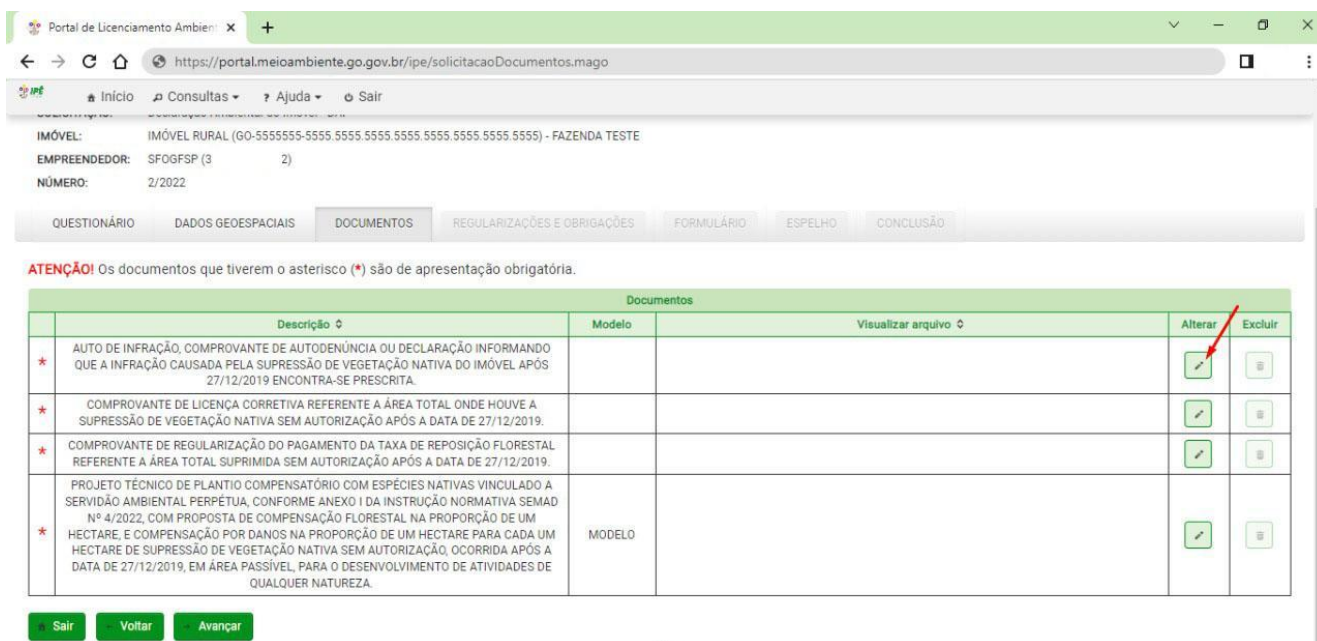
Portal de Licenciamento Ambient ×
https://portal.meioambiente.go.gov.br/ipe/solicitacaoDocumentos.mago

IPÊ Início Consultas Ajuda Sair

IMÓVEL: IMÓVEL RURAL (GO-5555555-5555.5555.5555.5555.5555.5555.5555.5555) - FAZENDA TESTE
EMPREENDEDOR: SFOGFSP (3 2)
NÚMERO: 2/2022

QUESTIONÁRIO | DADOS GEOESPACIAIS | DOCUMENTOS | REGULARIZAÇÕES E OBRIGAÇÕES | FORMULÁRIO | ESPELHO | CONCLUSÃO

ATENÇÃO! Os documentos que tiverem o asterisco (*) são de apresentação obrigatória.

Documentos

| | Descrição | Modelo | Visualizar arquivo | Alterar | Excluir |
|---|---|---|---|---|---|
| * | AUTO DE INFRAÇÃO, COMPROVANTE DE AUTODENÚNCIA OU DECLARAÇÃO INFORMANDO QUE A INFRAÇÃO CAUSADA PELA SUPRESSÃO DE VEGETAÇÃO NATIVA DO IMÓVEL APÓS 27/12/2019 ENCONTRA-SE PRESCRITA. | | | | |
| * | COMPROVANTE DE LICENÇA CORRETIVA REFERENTE A ÁREA TOTAL ONDE HOUVE A SUPRESSÃO DE VEGETAÇÃO NATIVA SEM AUTORIZAÇÃO APÓS A DATA DE 27/12/2019. | | | | |
| * | COMPROVANTE DE REGULARIZAÇÃO DO PAGAMENTO DA TAXA DE REPOSIÇÃO FLORESTAL REFERENTE A ÁREA TOTAL SUPRIMIDA SEM AUTORIZAÇÃO APÓS A DATA DE 27/12/2019. | | | | |
| * | PROJETO TÉCNICO DE PLANTIO COMPENSATÓRIO COM ESPÉCIES NATIVAS VINCULADO A SERVIDÃO AMBIENTAL PERPÉTUA, CONFORME ANEXO I DA INSTRUÇÃO NORMATIVA SEMAD Nº 4/2022, COM PROPOSTA DE COMPENSAÇÃO FLORESTAL NA PROPORÇÃO DE UM HECTARE, E COMPENSAÇÃO POR DANOS NA PROPORÇÃO DE UM HECTARE PARA CADA UM HECTARE DE SUPRESSÃO DE VEGETAÇÃO NATIVA SEM AUTORIZAÇÃO, OCORRIDA APÓS A DATA DE 27/12/2019, EM ÁREA PASSÍVEL, PARA O DESENVOLVIMENTO DE ATIVIDADES DE QUALQUER NATUREZA. | MODELO | | | |

Sair | Voltar | Avançar